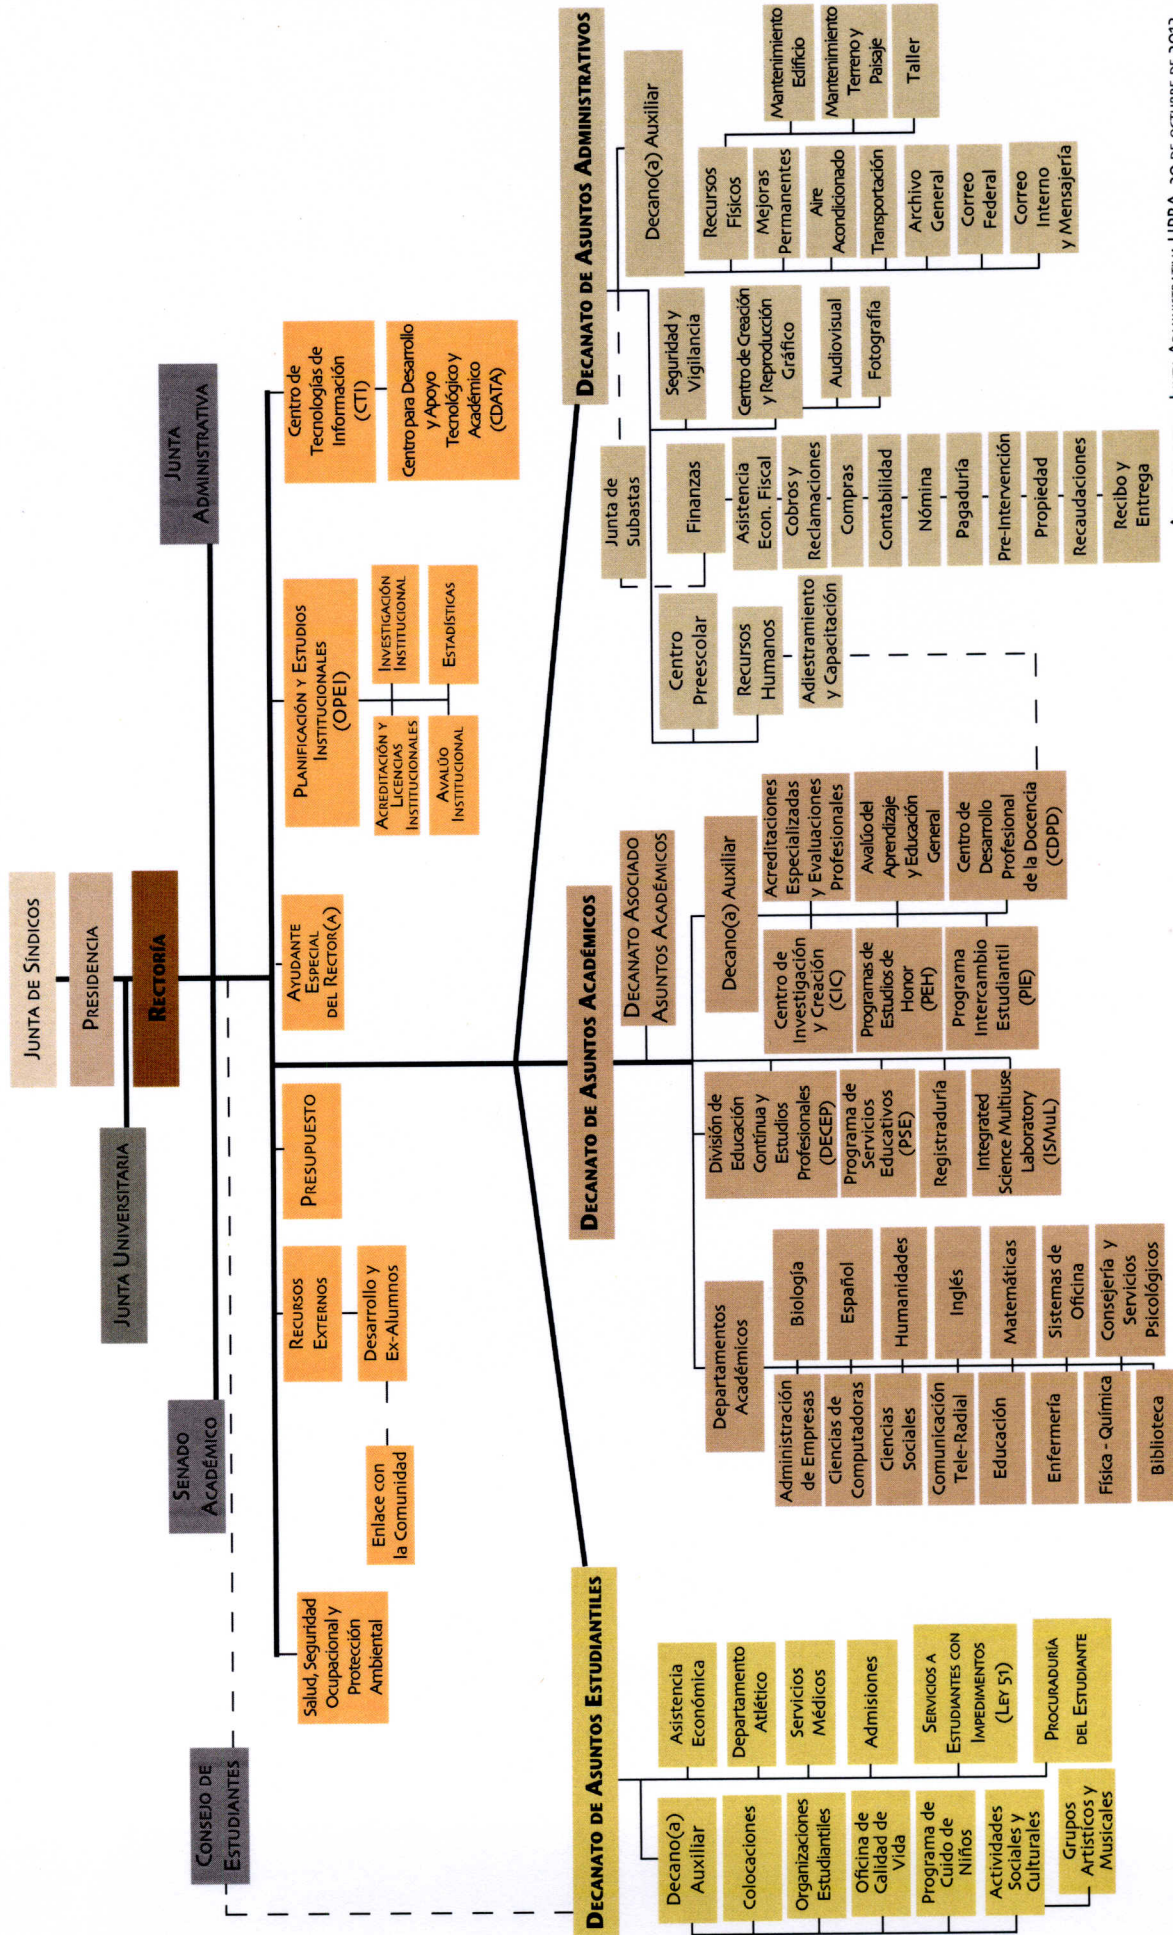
Junta de Síndicos

Presidencia

Rectoría

Junta Universitaria

Junta Administrativa

Senado Académico

Consejo de Estudiantes

Centro de Tecnologías de Información (CTI)

Centro para Desarrollo y Apoyo Tecnológico y Académico (CDATA)

Planificación y Estudios Institucionales (OPEI)

Investigación Institucional

Estadísticas

Acreditación y Licencias Institucionales

Avalúo Institucional

Ayudante Especial del Rector(a)

Presupuesto

Recursos Externos

Desarrollo y Ex-Alumnos

Enlace con la Comunidad

Salud, Seguridad Ocupacional y Protección Ambiental

Decanato de Asuntos Administrativos

Decano(a) Auxiliar

Recursos Físicos

Mejoras Permanentes

Aire Acondicionado

Transportación

Archivo General

Correo Federal

Correo Interno y Mensajería

Mantenimiento Edificio

Mantenimiento Terreno y Paisaje

Taller

Seguridad y Vigilancia

Centro de Creación y Reproducción Gráfico

Audiovisual

Fotografía

Junta de Subastas

Finanzas

Asistencia Econ. Fiscal

Cobros y Reclamaciones

Compras

Contabilidad

Nómina

Pagaduría

Pre-Intervención

Propiedad

Recaudaciones

Recibo y Entrega

Centro Preescolar

Recursos Humanos

Adiestramiento y Capacitación

Decanato de Asuntos Académicos

Decanato Asociado Asuntos Académicos

Decano(a) Auxiliar

Acreditaciones Especializadas y Evaluaciones Profesionales

Avalúo del Aprendizaje y Educación General

Centro de Desarrollo Profesional de la Docencia (CDPD)

Centro de Investigación y Creación (CIC)

Programas de Estudios de Honor (PEH)

Programa Intercambio Estudiantil (PIE)

División de Educación Continua y Estudios Profesionales (DECEP)

Programa de Servicios Educativos (PSE)

Registraduría

Integrated Science Multiuse Laboratory (ISMuL)

Departamentos Académicos

Biología

Español

Humanidades

Inglés

Matemáticas

Sistemas de Oficina

Consejería y Servicios Psicológicos

Administración de Empresas

Ciencias de Computadoras

Ciencias Sociales

Comunicación Tele-Radial

Educación

Enfermería

Física - Química

Biblioteca

Decanato de Asuntos Estudiantiles

Asistencia Económica

Departamento Atlético

Servicios Médicos

Admisiones

Servicios a Estudiantes con Impedimentos (Ley 51)

Procuraduría del Estudiante

Decano(a) Auxiliar

Colocaciones

Organizaciones Estudiantiles

Oficina de Calidad de Vida

Programa de Cuido de Niños

Actividades Sociales y Culturales

Grupos Artísticos y Musicales

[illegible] Administrativa UPRA, 20 de octubre de 2012